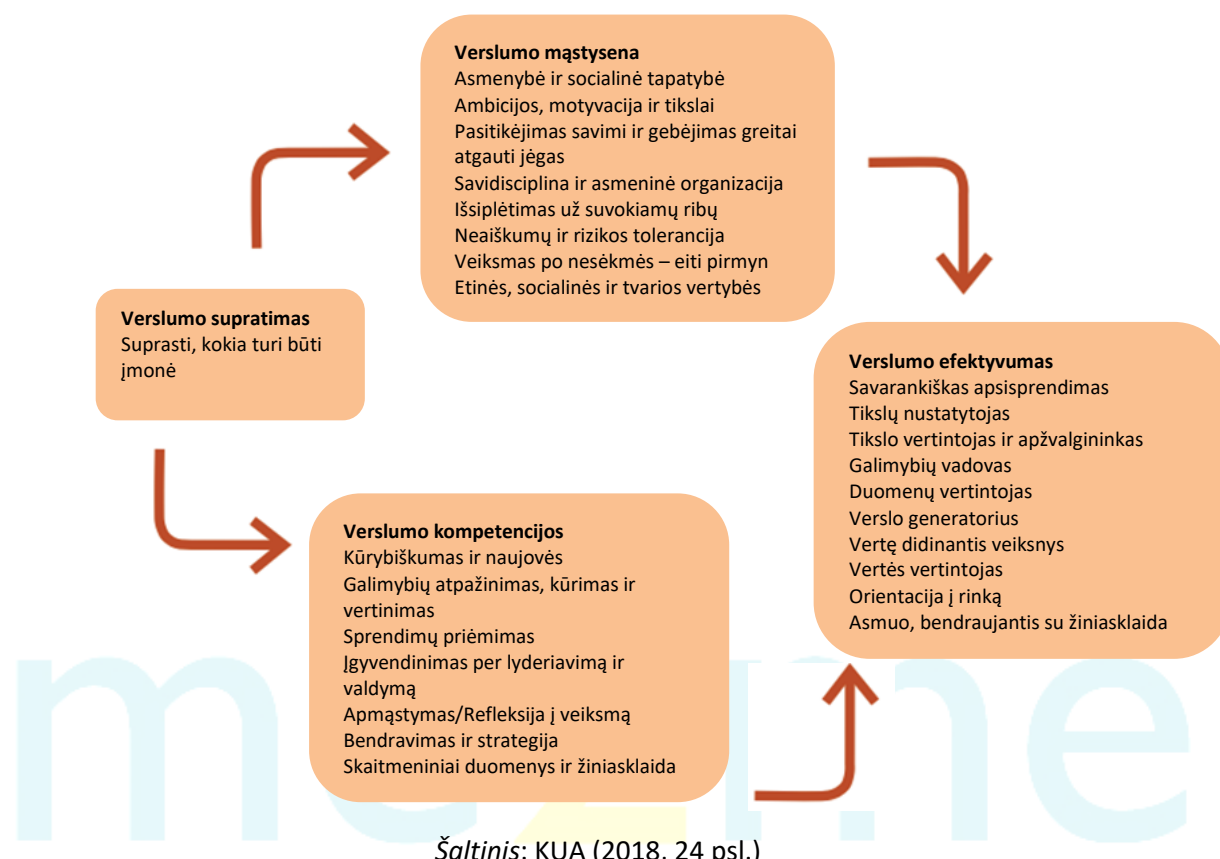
Verslumo mąstysena
Asmenybė ir socialinė tapatybė
Ambicijos, motyvacija ir tikslai
Pasitikėjimas savimi ir gebėjimas greitai atgauti jėgas
Savidisciplina ir asmeninė organizacija
Išsiplėtimas už suvokiamų ribų
Neaiškumų ir rizikos tolerancija
Veiksmas po nesėkmės – eiti pirmyn
Etinės, socialinės ir tvarios vertybės

Verslumo supratimas
Suprasti, kokia turi būti įmonė

Verslumo efektyvumas
Savarankiškas apsisprendimas
Tikslų nustatytojas
Tikslo vertintojas ir apžvalgininkas
Galimybių vadovas
Duomenų vertintojas
Verslo generatorius
Vertę didinantis veiksnys
Vertės vertintojas
Orientacija į rinką
Asmuo, bendraujantis su žiniasklaida

Verslumo kompetencijos
Kūrybiškumas ir naujovės
Galimybių atpažinimas, kūrimas ir vertinimas
Sprendimų priėmimas
Įgyvendinimas per lyderiavimą ir valdymą
Apmąstymas/Refleksija į veiksmą
Bendravimas ir strategija
Skaitmeniniai duomenys ir žiniasklaida

Šaltinis: KUA (2018, 24 psl.)